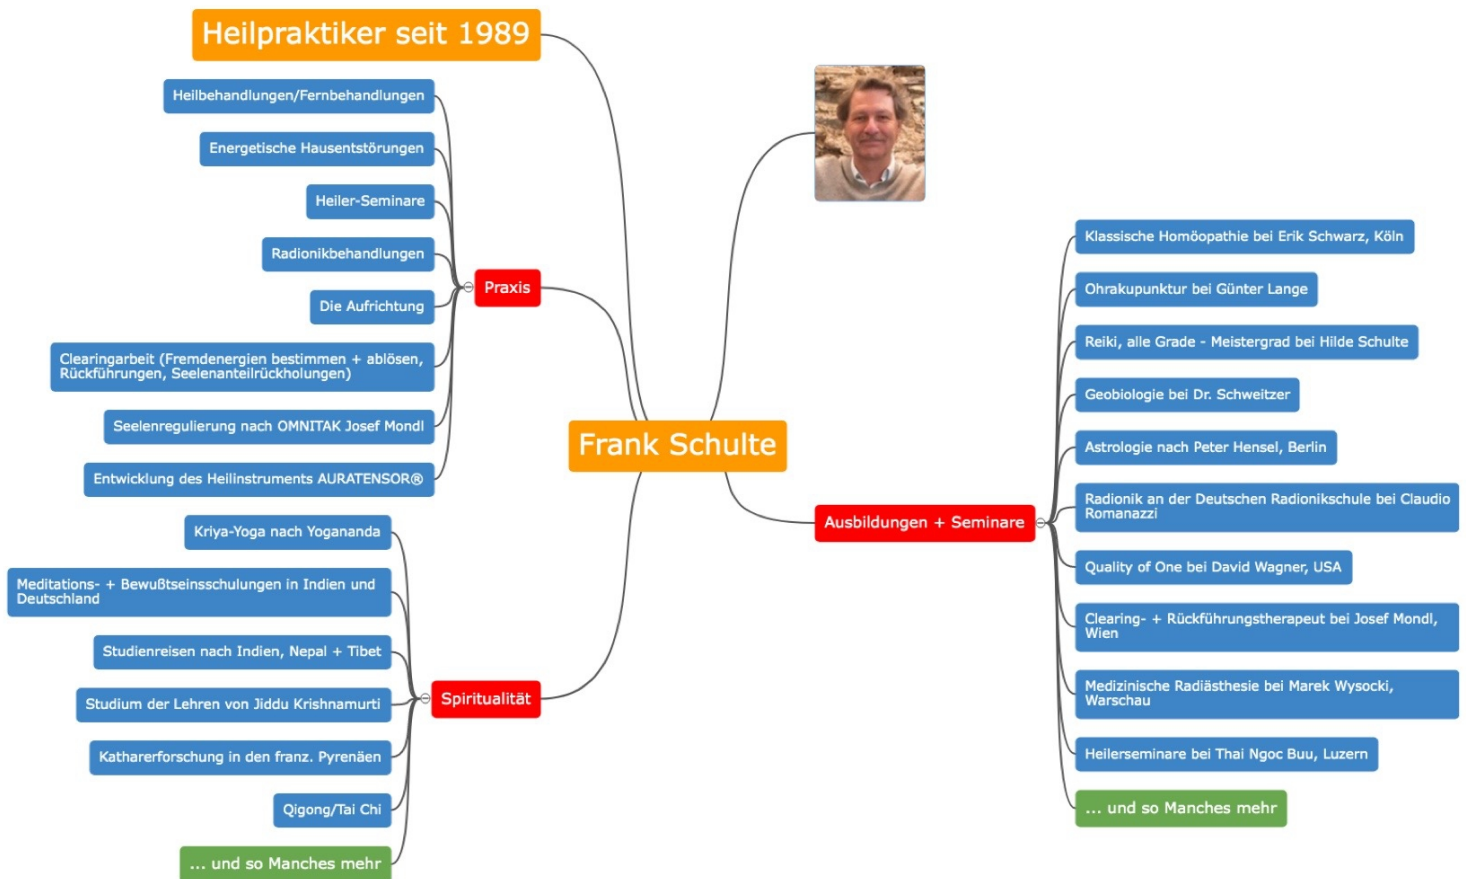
Heilpraktiker seit 1989

Heilbehandlungen/Fernbehandlungen

Energetische Hausentstörungen

Heiler-Seminare

Radionikbehandlungen

Die Aufrichtung

Clearingarbeit (Fremdenergien bestimmen + ablösen, Rückführungen, Seelenanteilrückholungen)

Seelenregulierung nach OMNITAK Josef Mondl

Entwicklung des Heilinstruments AURATENSOR®

Praxis

Frank Schulte

Klassische Homöopathie bei Erik Schwarz, Köln

Ohrakupunktur bei Günter Lange

Reiki, alle Grade - Meistergrad bei Hilde Schulte

Geobiologie bei Dr. Schweitzer

Astrologie nach Peter Hensel, Berlin

Radionik an der Deutschen Radionikschule bei Claudio Romanazzi

Quality of One bei David Wagner, USA

Clearing- + Rückführungstherapeut bei Josef Mondl, Wien

Medizinische Radiästhesie bei Marek Wysocki, Warschau

Heilerseminare bei Thai Ngoc Buu, Luzern

... und so Manches mehr

Ausbildungen + Seminare

Kriya-Yoga nach Yogananda

Meditations- + Bewußtseinsschulungen in Indien und Deutschland

Studienreisen nach Indien, Nepal + Tibet

Studium der Lehren von Jiddu Krishnamurti

Katharerforschung in den franz. Pyrenäen

Qigong/Tai Chi

... und so Manches mehr

Spiritualität